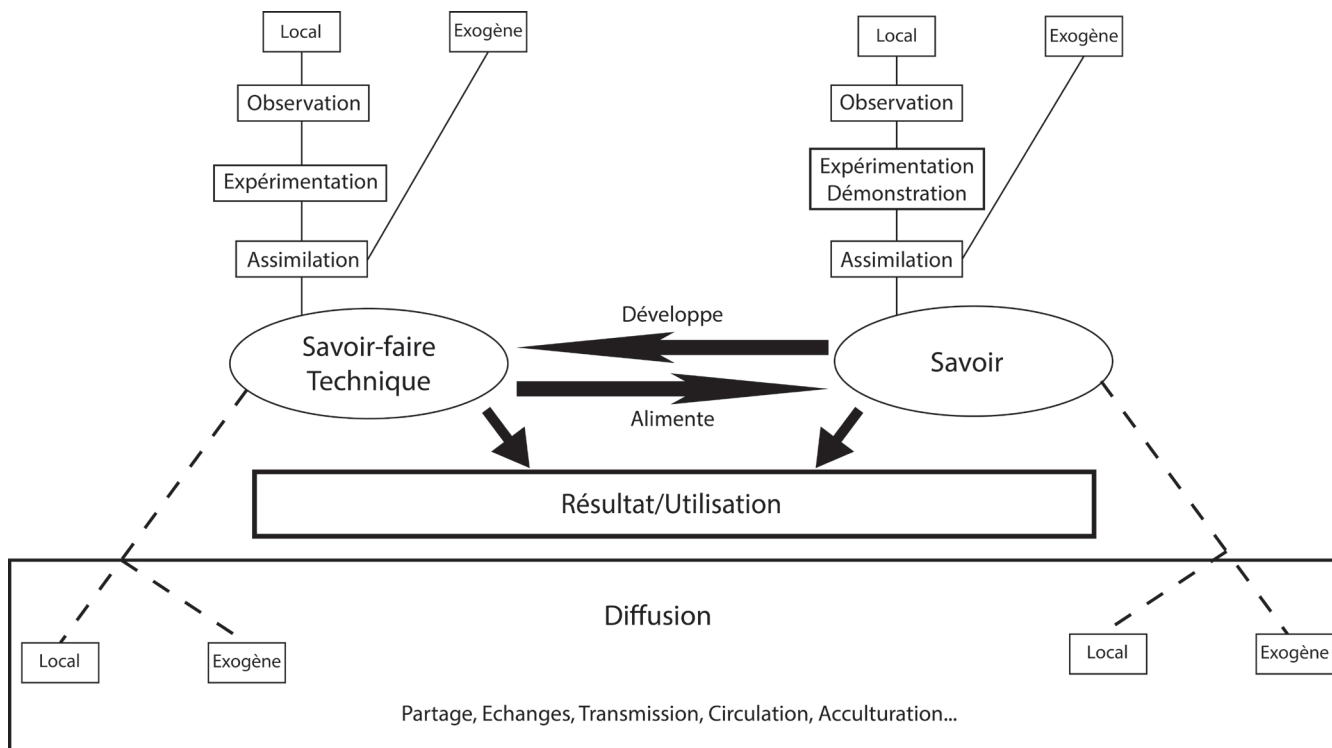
Local

Exogène

Observation

Expérimentation

Assimilation

Local

Exogène

Observation

Expérimentation
Démonstration

Assimilation

Développe

Savoir-faire
Technique

Savoir

Alimente

Résultat/Utilisation

Diffusion

Local

Exogène

Local

Exogène

Partage, Echanges, Transmission, Circulation, Acculturation...